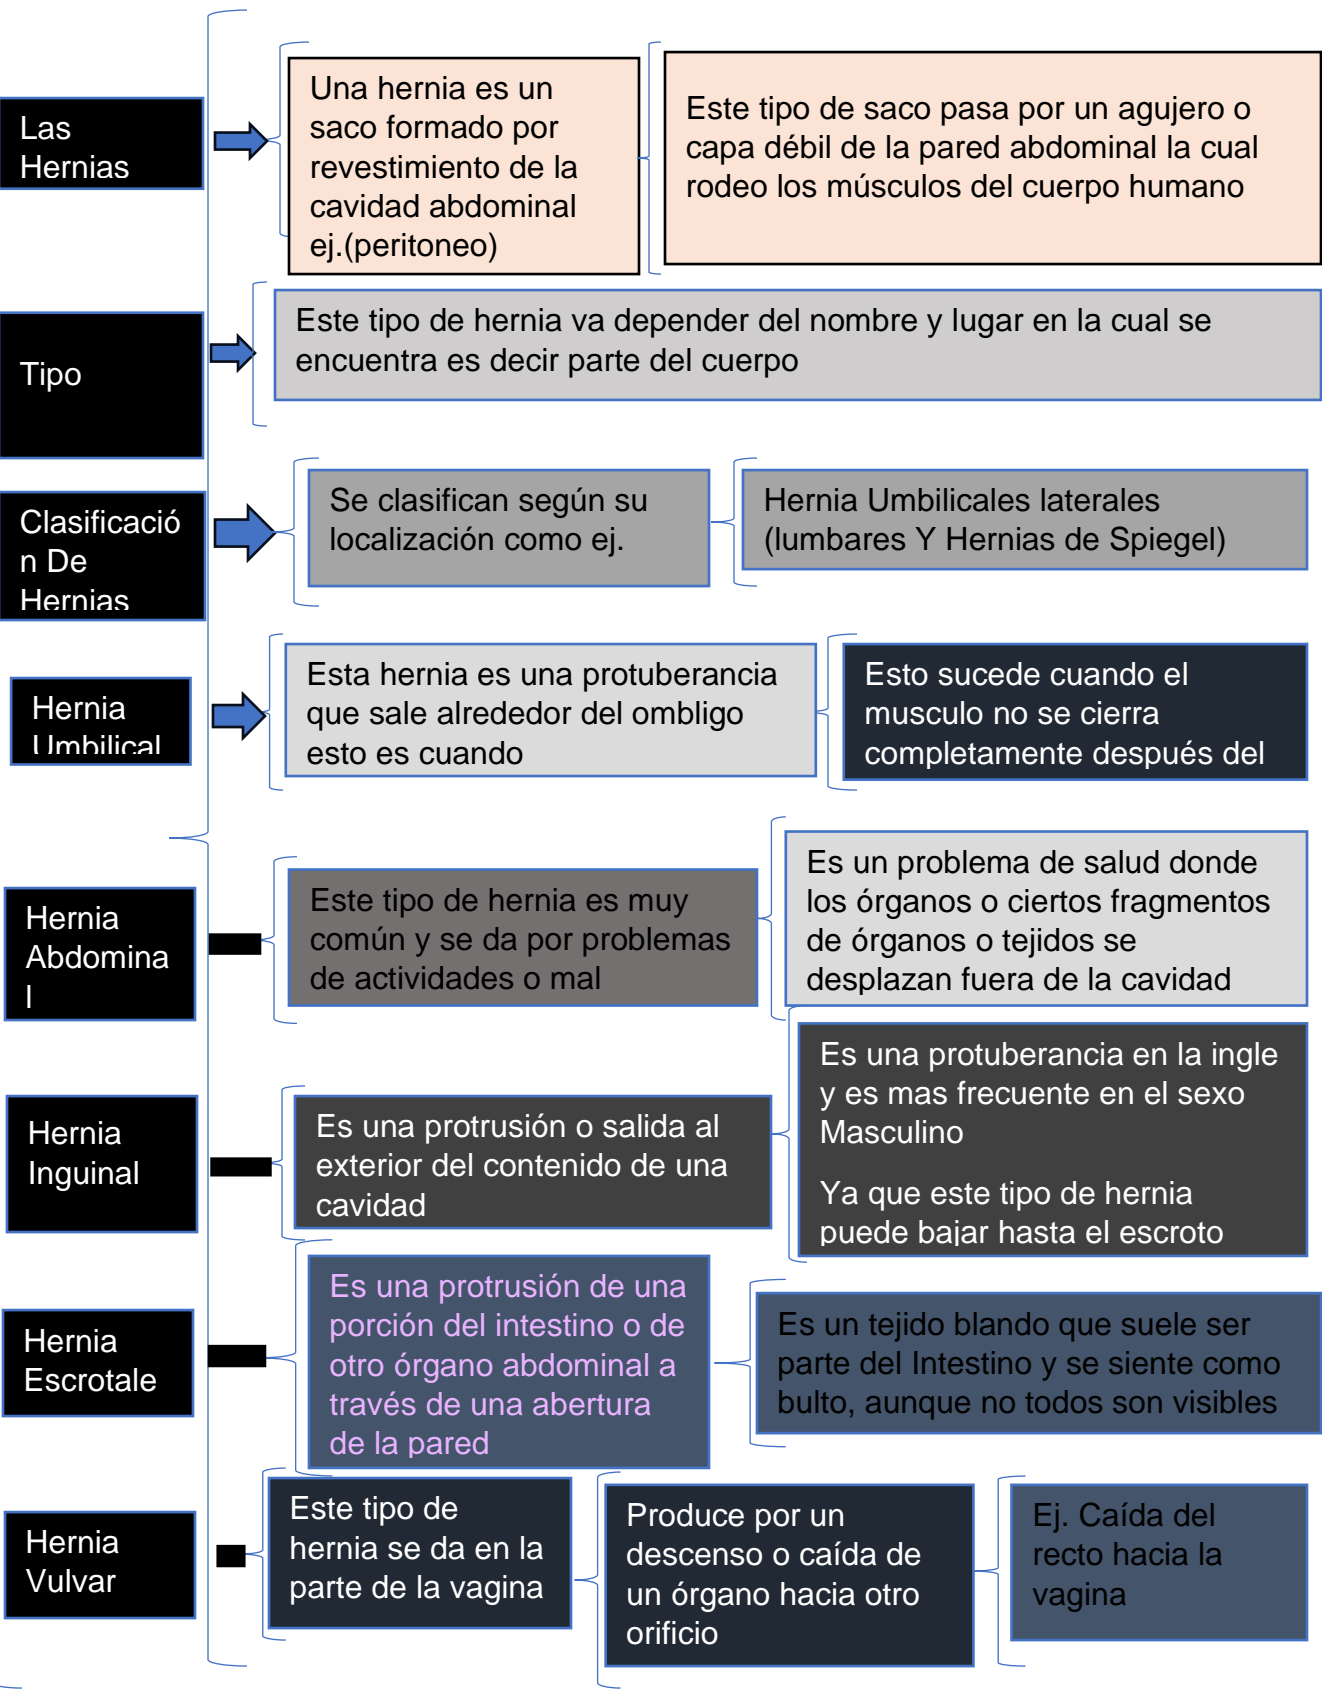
Las Hernias

Una hernia es un saco formado por revestimiento de la cavidad abdominal ej.(peritoneo)

Este tipo de saco pasa por un agujero o capa débil de la pared abdominal la cual rodeo los músculos del cuerpo humano

Tipo

Este tipo de hernia va depender del nombre y lugar en la cual se encuentra es decir parte del cuerpo

Clasificación De Hernias

Se clasifican según su localización como ej.

Hernia Umbilicales laterales (lumbares Y Hernias de Spiegel)

Hernia Umbilical

Esta hernia es una protuberancia que sale alrededor del ombligo esto es cuando

Esto sucede cuando el musculo no se cierra completamente después del

Hernia Abdominal

Este tipo de hernia es muy común y se da por problemas de actividades o mal

Es un problema de salud donde los órganos o ciertos fragmentos de órganos o tejidos se desplazan fuera de la cavidad

Hernia Inguinal

Es una protrusión o salida al exterior del contenido de una cavidad

Es una protuberancia en la ingle y es mas frecuente en el sexo Masculino

Ya que este tipo de hernia puede bajar hasta el escroto

Hernia Escrotale

Es una protrusión de una porción del intestino o de otro órgano abdominal a través de una abertura de la pared

Es un tejido blando que suele ser parte del Intestino y se siente como bulto, aunque no todos son visibles

Hernia Vulvar

Este tipo de hernia se da en la parte de la vagina

Produce por un descenso o caída de un órgano hacia otro orificio

Ej. Caída del recto hacia la vagina